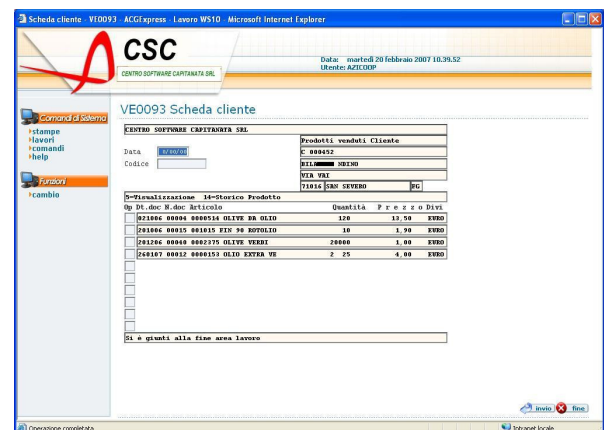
Scheda cliente - VE0093 - ACGExpress - Lavoro WS10 - Microsoft Internet Explorer

CSC
CENTRO SOFTWARE CAPITANATA SRL

Data: martedì 20 febbraio 2007 10.39.52
Utente: AZICOOP

Comandi di Sistema
stampe
lavori
comandi
help

Funzioni
cambio

VE0093 Scheda cliente

CENTRO SOFTWARE CAPITANATA SRL

Prodotti venduti Cliente
Data 0/00/00
Codice
C 000452
BILA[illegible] NDINO
VIA VAI
71016 SAN SEVERO FG

5=Visualizzazione 14=Storico Prodotto

| Op | Dt.doc N.doc Articolo | Quantità | P r e z z o | Divi |
|---|---|---|---|---|
| | 021006 00004 0000514 OLIVE DA OLIO | 120 | 13,50 | EURO |
| | 201006 00015 001015 FIN 90 ROTOLIO | 10 | 1,90 | EURO |
| | 201206 00040 0002375 OLIVE VERDI | 20000 | 1,00 | EURO |
| | 260107 00012 0000153 OLIO EXTER VE | 2 25 | 4,00 | EURO |

Si è giunti alla fine area lavoro

invio fine

Operazione completata
Intranet locale